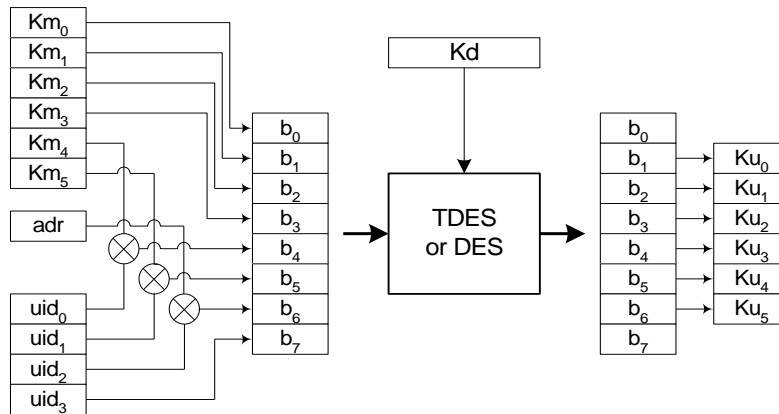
$Km_0$
$Km_1$
$Km_2$
$Km_3$
$Km_4$
$Km_5$

adr

$uid_0$
$uid_1$
$uid_2$
$uid_3$

$b_0$
$b_1$
$b_2$
$b_3$
$b_4$
$b_5$
$b_6$
$b_7$

Kd

TDES or DES

$b_0$
$b_1$
$b_2$
$b_3$
$b_4$
$b_5$
$b_6$
$b_7$

$Ku_0$
$Ku_1$
$Ku_2$
$Ku_3$
$Ku_4$
$Ku_5$